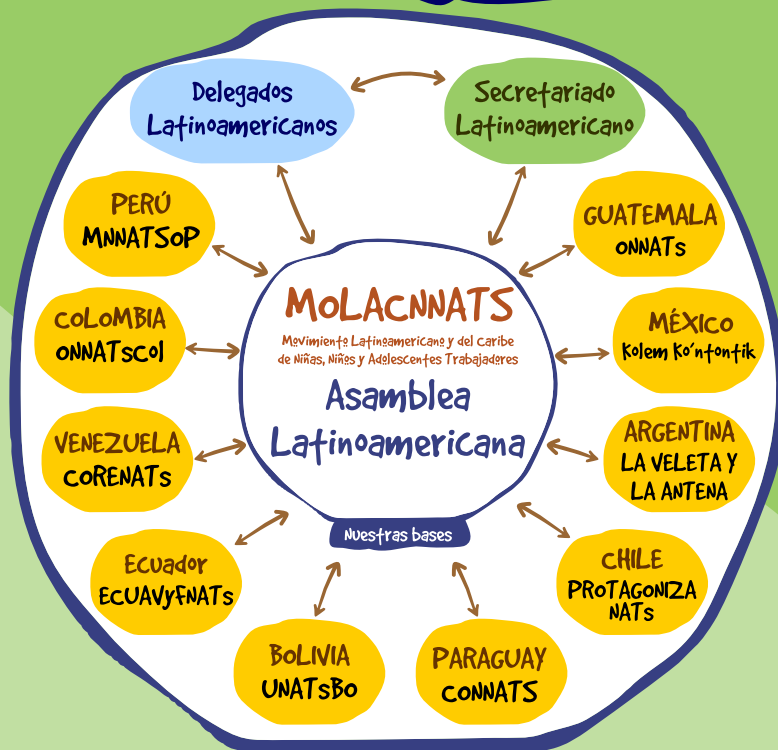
Delegados Latinoamericanos

Secretariado Latinoamericano

PERÚ MNNATSOP

GUATEMALA ONNATs

COLOMBIA ONNATSCOl

MOLACNNATS

Movimiento Latinoamericano y del caribe de Niñas, Niños y Adolescentes Trabajadores

Asamblea Latinoamericana

MÉXICO Kolem Ko'ntontik

VENEZUELA CORENATs

ARGENTINA LA VELETA Y LA ANTENA

Nuestras bases

Ecuador ECUAVyFNATs

CHILE PROTAGONIZA NATs

BOLIVIA UNATsBO

PARAGUAY CONNATS